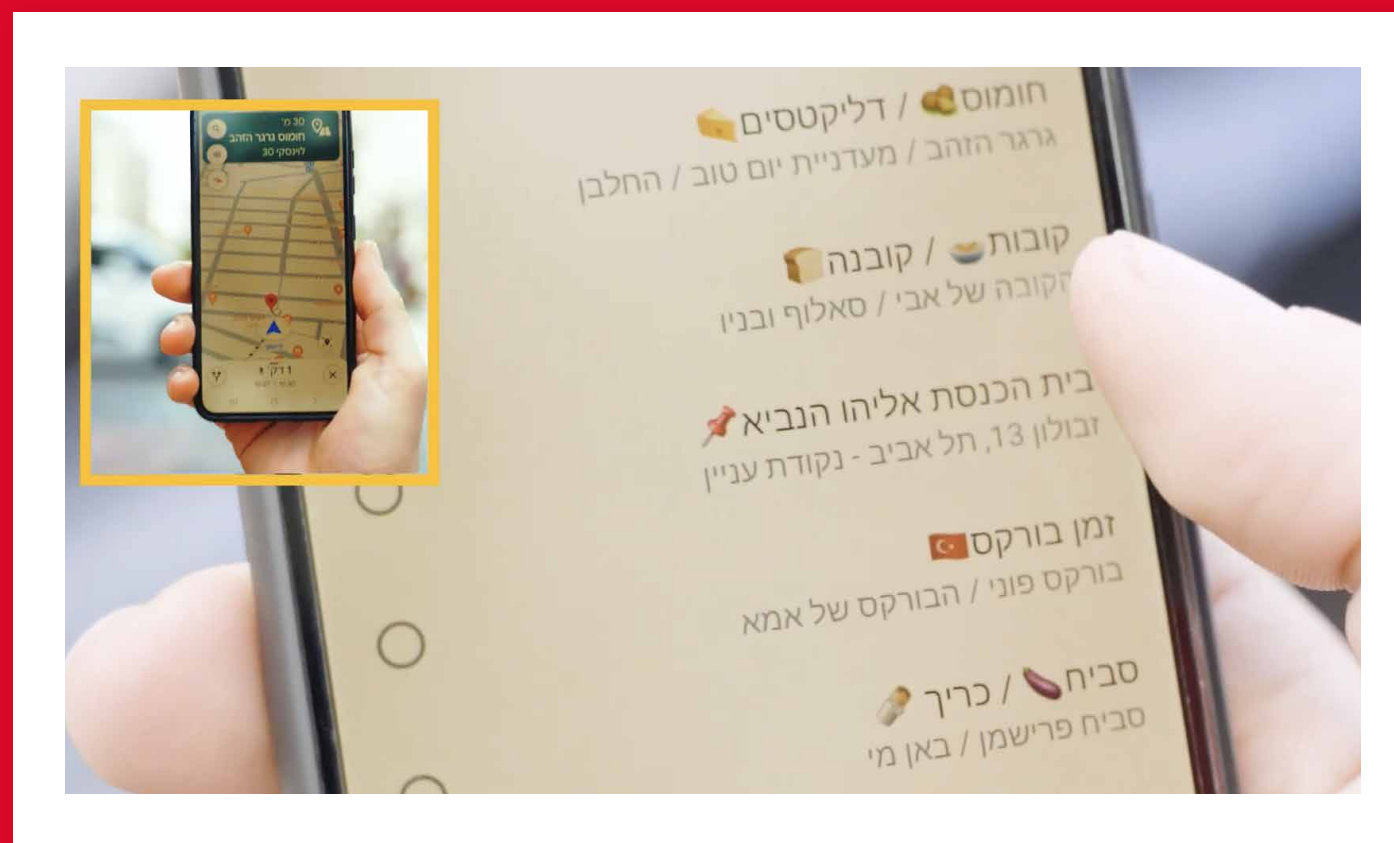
30 מ'
חומוס גרגר הזהב
לוינסקי 30

1 דק'

חומוס / דליקטסים
גרגר הזהב / מעדניית יום טוב / החלבן

קובות / קובנה
הקובה של אבי / סאלוף ובניו

בית הכנסת אליהו הנביא
זבולון 13, תל אביב - נקודת עניין

זמן בורקס
בורקס פוני / הבורקס של אמא

סביח / כריך
סביח פרישמן / באן מי